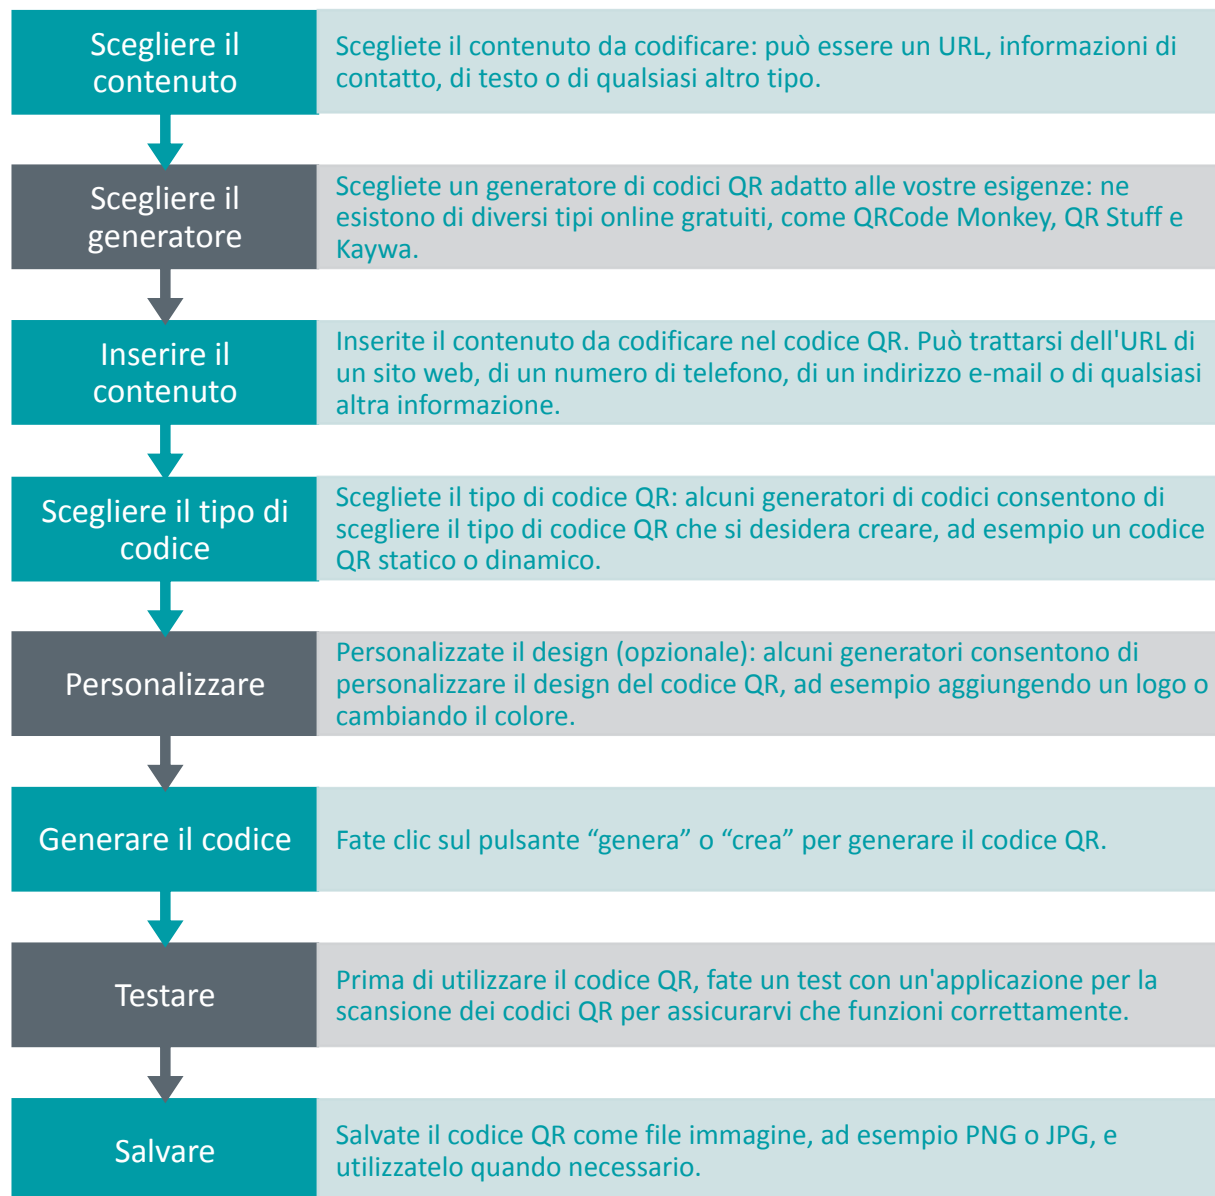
Scegliere il contenuto

Scegliete il contenuto da codificare: può essere un URL, informazioni di contatto, di testo o di qualsiasi altro tipo.

Scegliere il generatore

Scegliete un generatore di codici QR adatto alle vostre esigenze: ne esistono di diversi tipi online gratuiti, come QRCode Monkey, QR Stuff e Kaywa.

Inserire il contenuto

Inserite il contenuto da codificare nel codice QR. Può trattarsi dell'URL di un sito web, di un numero di telefono, di un indirizzo e-mail o di qualsiasi altra informazione.

Scegliere il tipo di codice

Scegliete il tipo di codice QR: alcuni generatori di codici consentono di scegliere il tipo di codice QR che si desidera creare, ad esempio un codice QR statico o dinamico.

Personalizzare

Personalizzate il design (opzionale): alcuni generatori consentono di personalizzare il design del codice QR, ad esempio aggiungendo un logo o cambiando il colore.

Generare il codice

Fate clic sul pulsante “genera” o “crea” per generare il codice QR.

Testare

Prima di utilizzare il codice QR, fate un test con un'applicazione per la scansione dei codici QR per assicurarvi che funzioni correttamente.

Salvare

Salvate il codice QR come file immagine, ad esempio PNG o JPG, e utilizzatelo quando necessario.